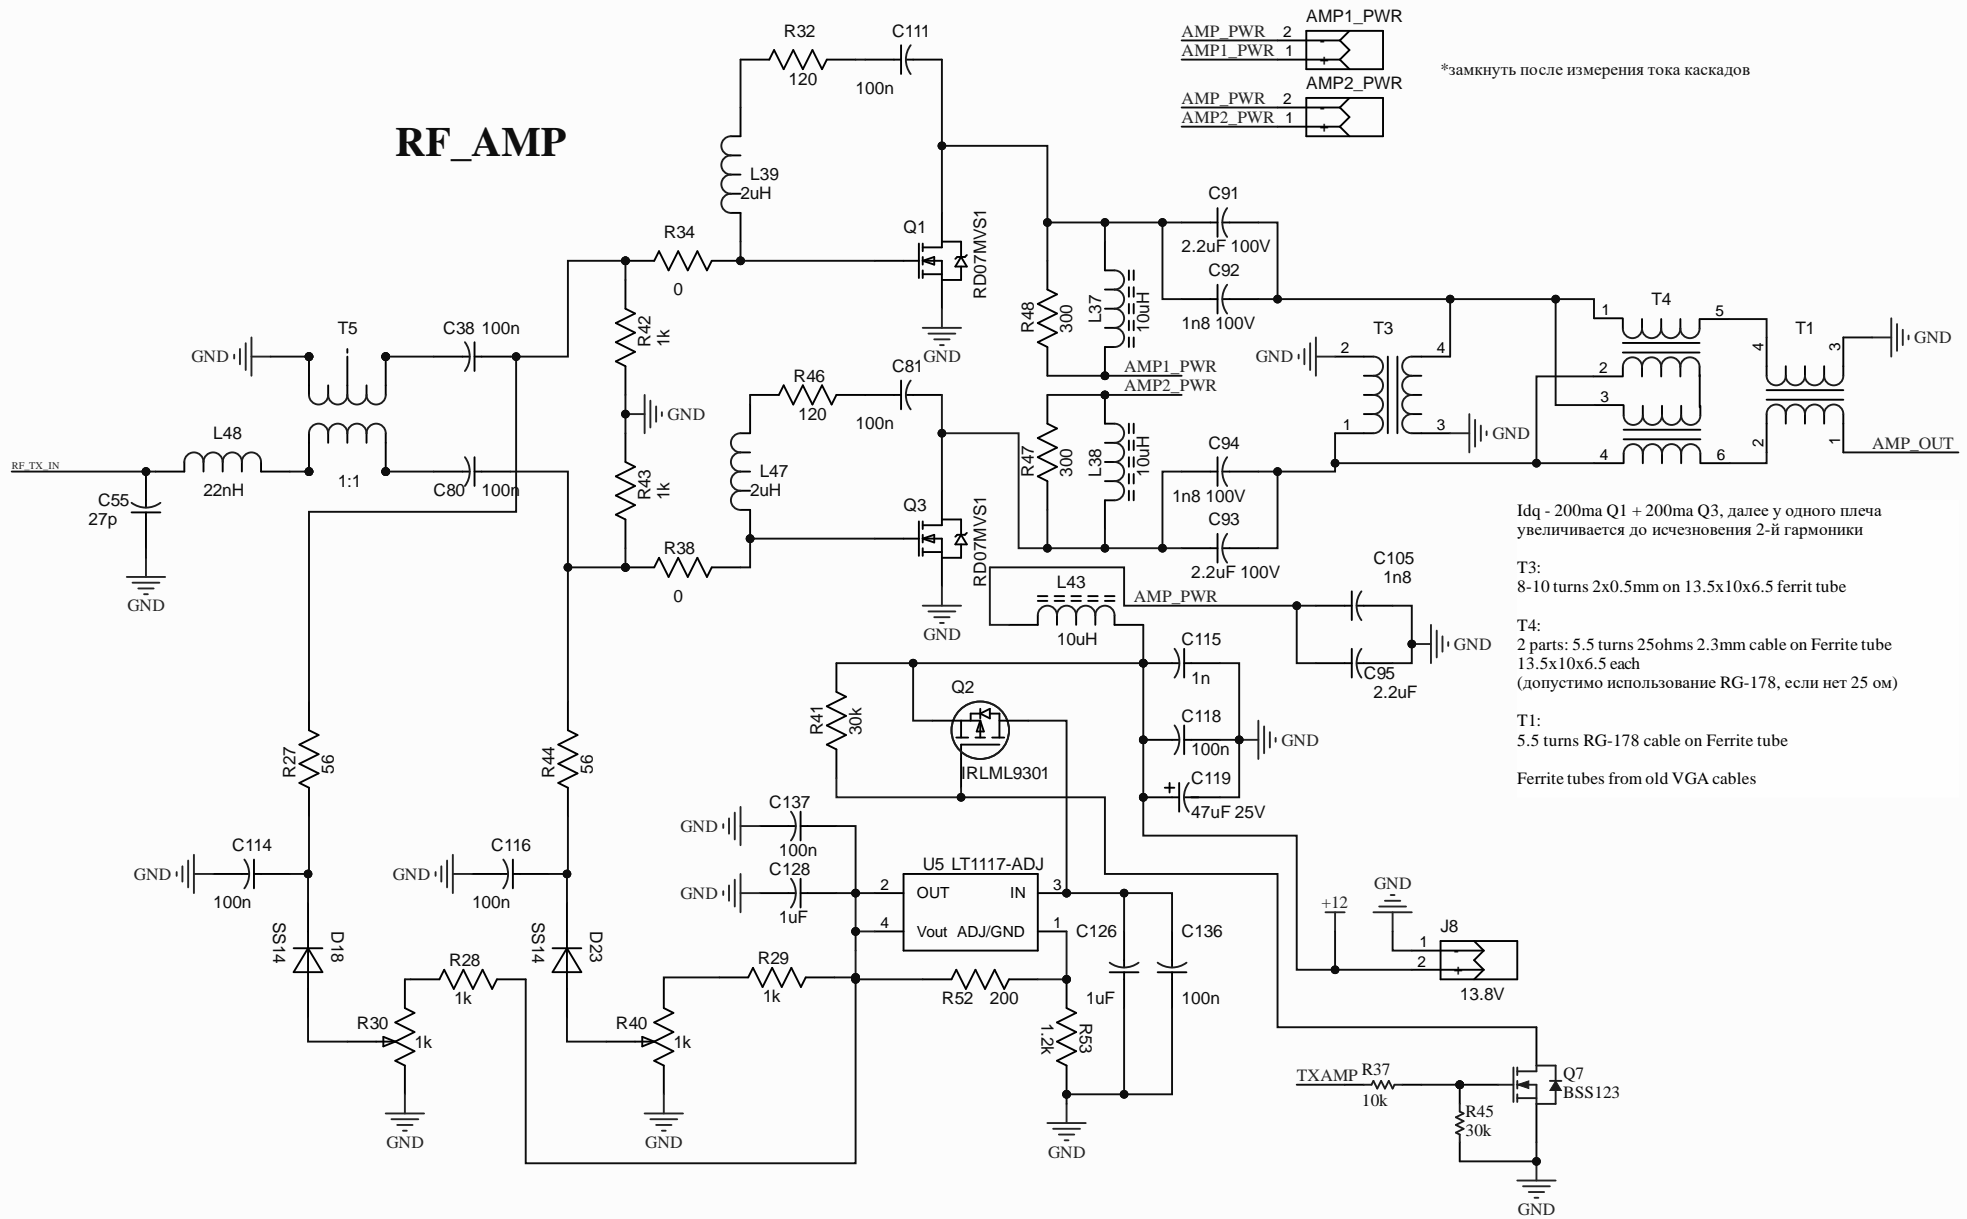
RF_AMP

AMP_PWR 2
AMP1_PWR 1
AMP1_PWR
AMP_PWR 2
AMP2_PWR 1
AMP2_PWR

*замкнуть после измерения тока каскадов

R32
120
C111
100n
L39
2uH
R34
0
Q1
RD07MVS1
GND
C91
2.2uF 100V
C92
1n8 100V
R48
300
L37
10uH
AMP1_PWR
AMP2_PWR
T5
C38 100n
GND
L48
22nH
1:1
C80 100n
RF_TX_IN
C55
27p
GND
R42
1k
GND
R43
1k
R38
0
R46
120
C81
100n
L47
2uH
Q3
RD07MVS1
GND
R47
300
L38
10uH
C94
1n8 100V
C93
2.2uF 100V
GND
T3
2
4
1
3
GND
T4
1
5
2
3
4
6
T1
4
3
2
1
GND
AMP_OUT

Idq - 200ma Q1 + 200ma Q3, далее у одного плеча увеличивается до исчезновения 2-й гармоники

T3:
8-10 turns 2x0.5mm on 13.5x10x6.5 ferrit tube

T4:
2 parts: 5.5 turns 25ohms 2.3mm cable on Ferrite tube 13.5x10x6.5 each
(допустимо использование RG-178, если нет 25 ом)

T1:
5.5 turns RG-178 cable on Ferrite tube

Ferrite tubes from old VGA cables

L43
10uH
AMP_PWR
C105
1n8
GND
C95
2.2uF
C115
1n
Q2
R41
30k
IRLML9301
C118
100n
GND
C119
47uF 25V
R27
56
R44
56
C114
GND
100n
C116
GND
100n
C137
GND
100n
C128
GND
1uF
U5 LT1117-ADJ
2 OUT
IN 3
4 Vout
ADJ/GND 1
C126
1uF
C136
100n
SS14
D18
SS14
D23
R28
1k
R30
1k
GND
R40
1k
GND
R29
1k
R52 200
R53
1.2k
GND
+12
GND
J8
1
2
13.8V
TXAMP
R37
10k
R45
30k
Q7
BSS123
GND